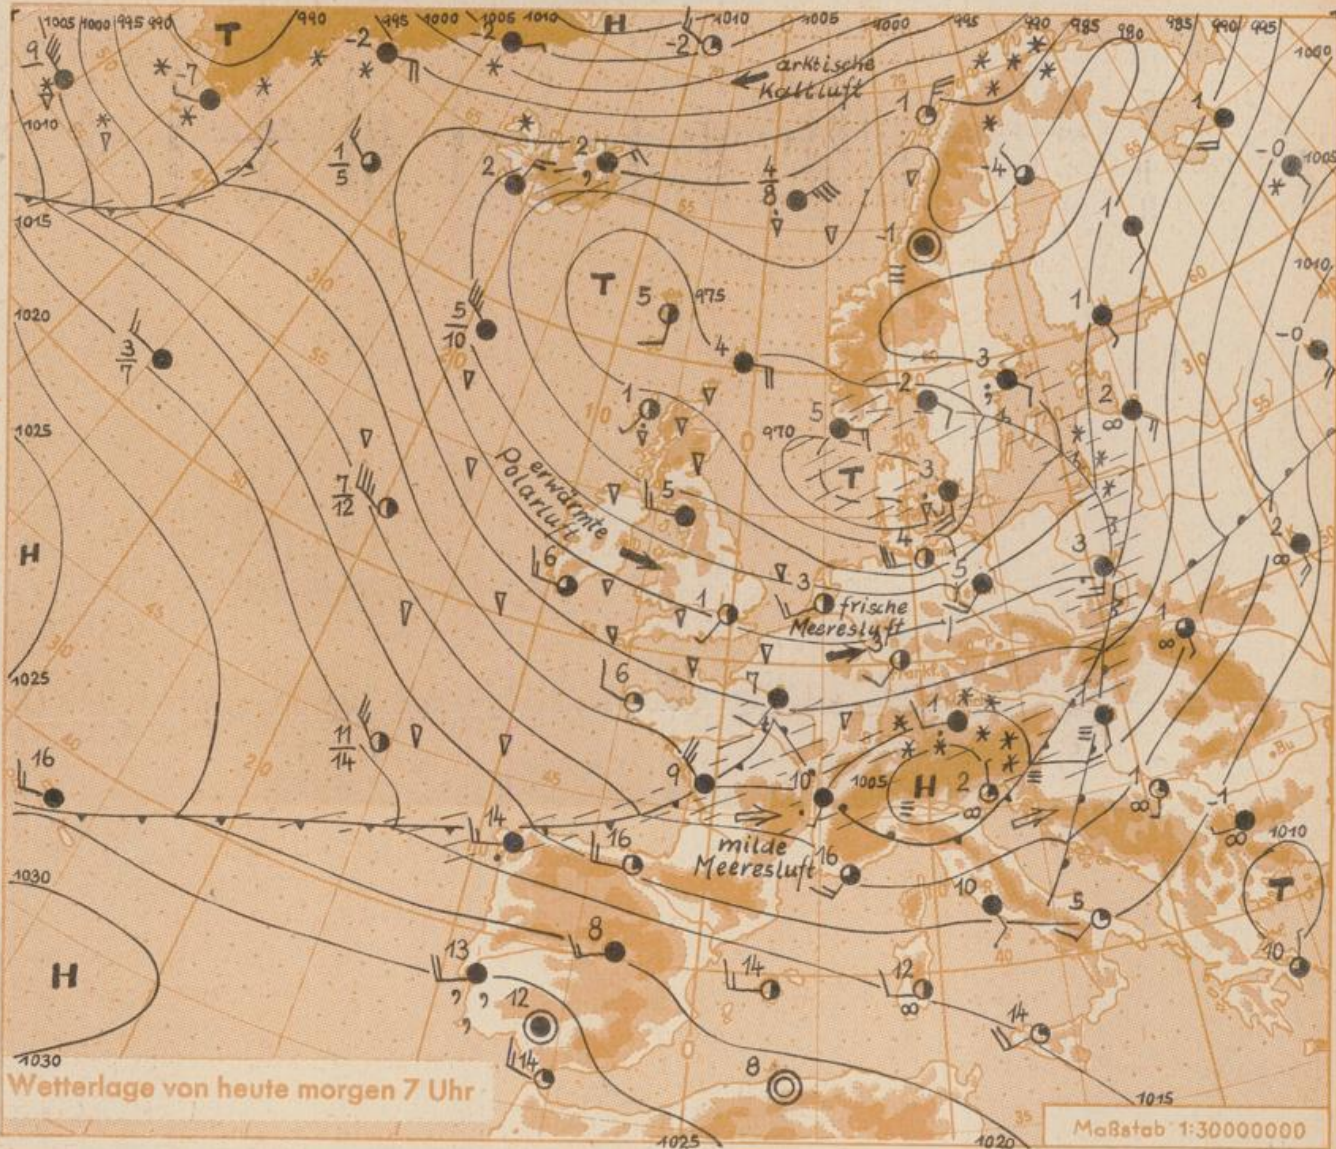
1005 1000 995 990
T
990 995 1000 1005 1010
H
1010 1005 1000 995 990 985 980 985 990 995 1000
arktische Kaltluft
9
-7
-2
-2
-2
1010
1015
$\frac{1}{5}$
2
2
$\frac{4}{8}$
1
-4
1
-0
1005
1
-1
1010
T
5
975
1020
$\frac{5}{10}$
$\frac{3}{7}$
4
1
3
-0
2
2
1025
1
970
5
T
3
erwärmte Polarluft
$\frac{7}{12}$
5
4
3
2
H
6
1
3
frische Meeresluft
5
3
1
1
1025
6
7
1
$\frac{11}{14}$
2
16
9
10
1005
H
-1
1010
14
16
milde Meeresluft
16
T
1030
10
5
13
8
14
12
10
H
12
14
1030
14
Wetterlage von heute morgen 7 Uhr
8
1015
1025
1020
Maßstab 1:30000000